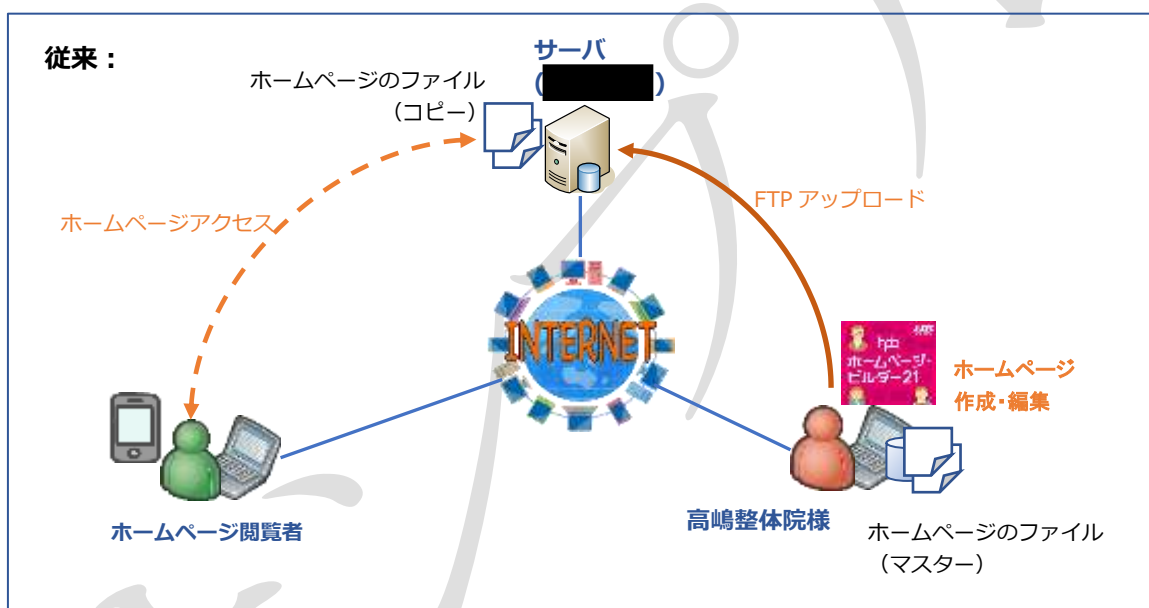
従来：

サーバ
（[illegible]）

ホームページのファイル
（コピー）

ホームページアクセス

FTP アップロード

INTERNET

hp
ホームページ・ビルダー21

ホームページ
作成・編集

ホームページ閲覧者

高嶋整体院様

ホームページのファイル
（マスター）